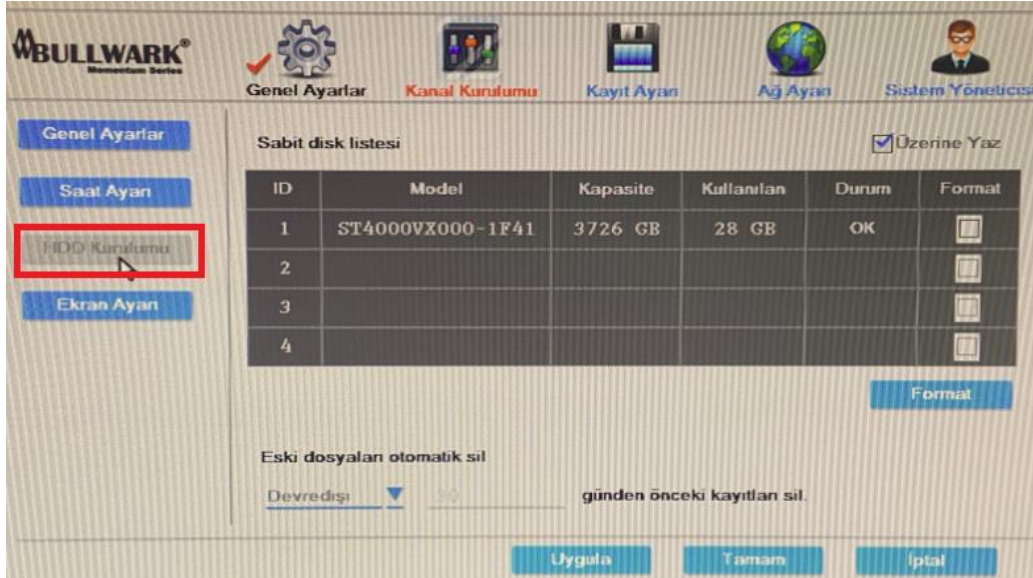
BULLWARK®
Momentum Series

Genel Ayarlar
Kanal Kurulumu
Kayıt Ayarı
Ağ Ayarı
Sistem Yöneticisi

Genel Ayarlar
Saat Ayarı
HDD Kurulumu
Ekran Ayarı

Sabit disk listesi
Üzerine Yaz

| ID | Model | Kapasite | Kullanılan | Durum | Format |
|---|---|---|---|---|---|
| 1 | ST4000VX000-1F41 | 3726 GB | 28 GB | OK | |
| 2 | | | | | |
| 3 | | | | | |
| 4 | | | | | |

Format

Eski dosyaları otomatik sil
Devredışı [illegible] günden önceki kayıtları sil.

Uygula
Tamam
İptal